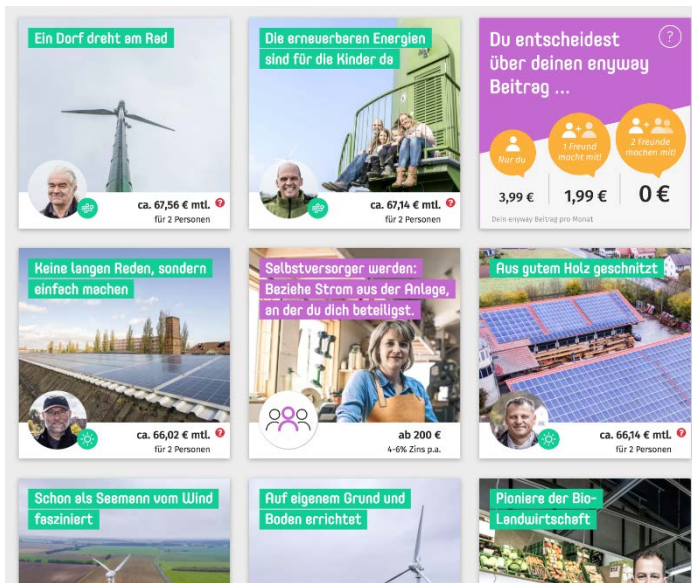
Ein Dorf dreht am Rad

ca. 67,56 € mtl.
für 2 Personen

Die erneuerbaren Energien sind für die Kinder da

ca. 67,14 € mtl.
für 2 Personen

Du entscheidest über deinen enyway Beitrag ...

?

Nur du
3,99 €

1 Freund macht mit!
1,99 €

2 Freunde machen mit!
0 €

Dein enyway Beitrag pro Monat

Keine langen Reden, sondern einfach machen

ca. 66,02 € mtl.
für 2 Personen

Selbstversorger werden: Beziehe Strom aus der Anlage, an der du dich beteiligst.

ab 200 €
4-6% Zins p.a.

Aus gutem Holz geschnitzt

ca. 66,14 € mtl.
für 2 Personen

Schon als Seemann vom Wind fasziniert

Auf eigenem Grund und Boden errichtet

Pioniere der Bio-Landwirtschaft